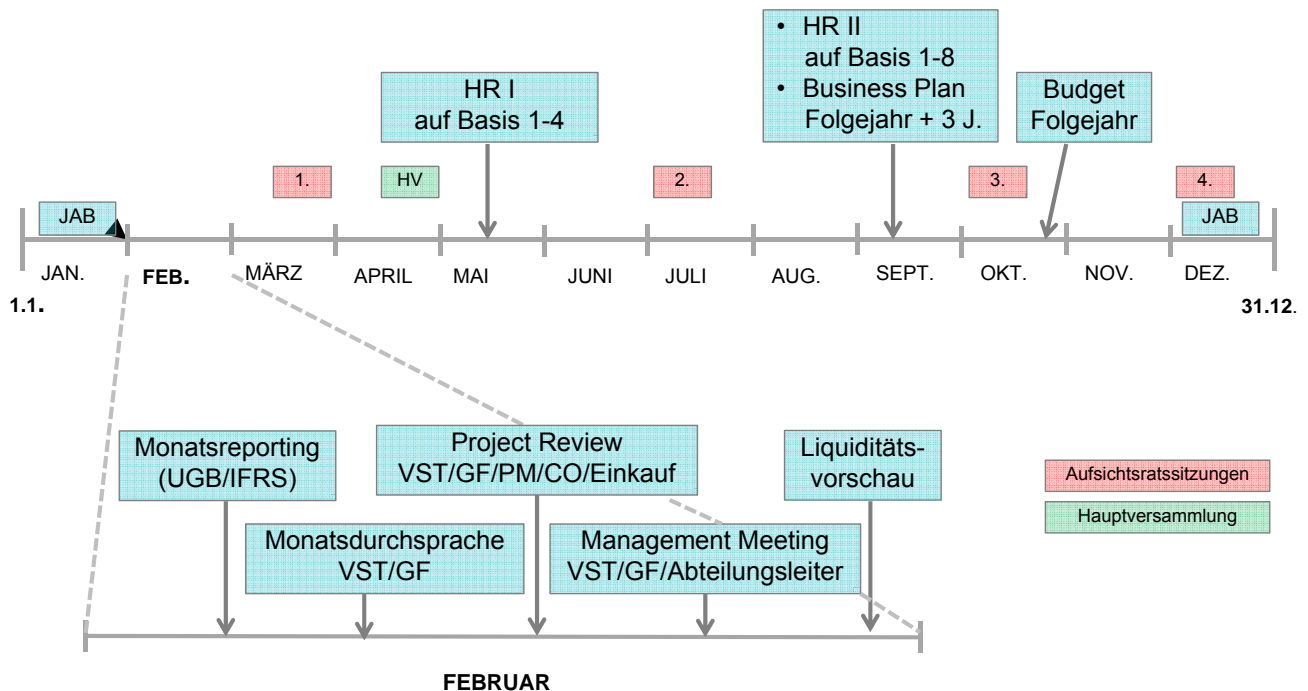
• HR II auf Basis 1-8
• Business Plan Folgejahr + 3 J.

HR I
auf Basis 1-4

Budget
Folgejahr

1.

HV

2.

3.

4.

JAB

JAB

JAN.
FEB.
MÄRZ
APRIL
MAI
JUNI
JULI
AUG.
SEPT.
OKT.
NOV.
DEZ.

1.1.

31.12.

Monatsreporting
(UGB/IFRS)

Project Review
VST/GF/PM/CO/Einkauf

Liquiditätsvorschau

Aufsichtsratssitzungen

Hauptversammlung

Monatsdurchsprache
VST/GF

Management Meeting
VST/GF/Abteilungsleiter

FEBRUAR